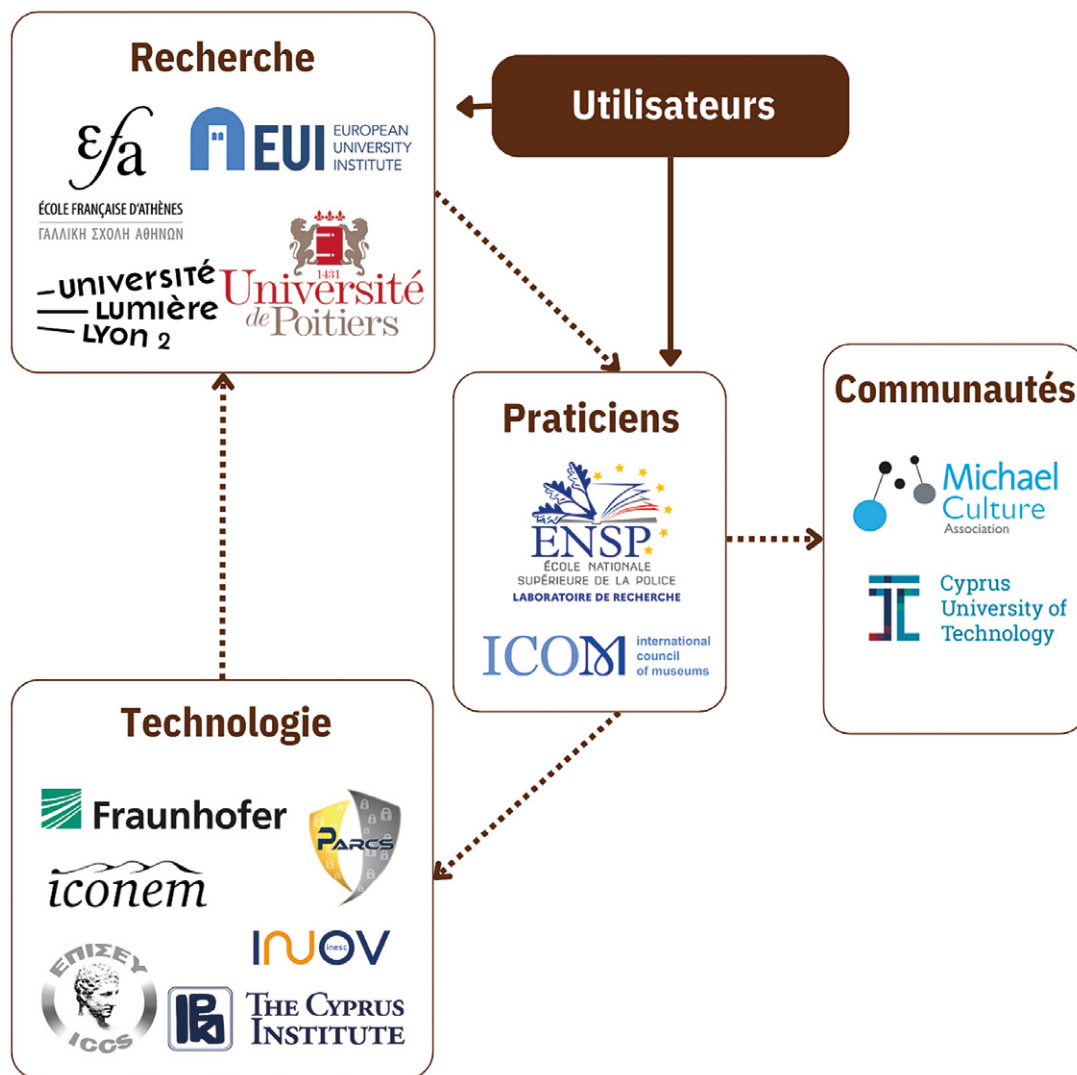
Recherche

efa
ÉCOLE FRANÇAISE D'ATHÈNES
ΓΑΛΛΙΚΗ ΣΧΟΛΗ ΑΘΗΝΩΝ

EUI EUROPEAN UNIVERSITY INSTITUTE

UNIVERSITÉ LUMIÈRE LYON 2

1431 Université de Poitiers

Utilisateurs

Praticiens

ENSP
ÉCOLE NATIONALE SUPÉRIEURE DE LA POLICE
LABORATOIRE DE RECHERCHE

ICOM international council of museums

Communautés

Michael Culture Association

Cyprus University of Technology

Technologie

Fraunhofer

iconem

PARCS

INOV inesc

ΕΠΙΣΕΥ ICCS

THE CYPRUS INSTITUTE